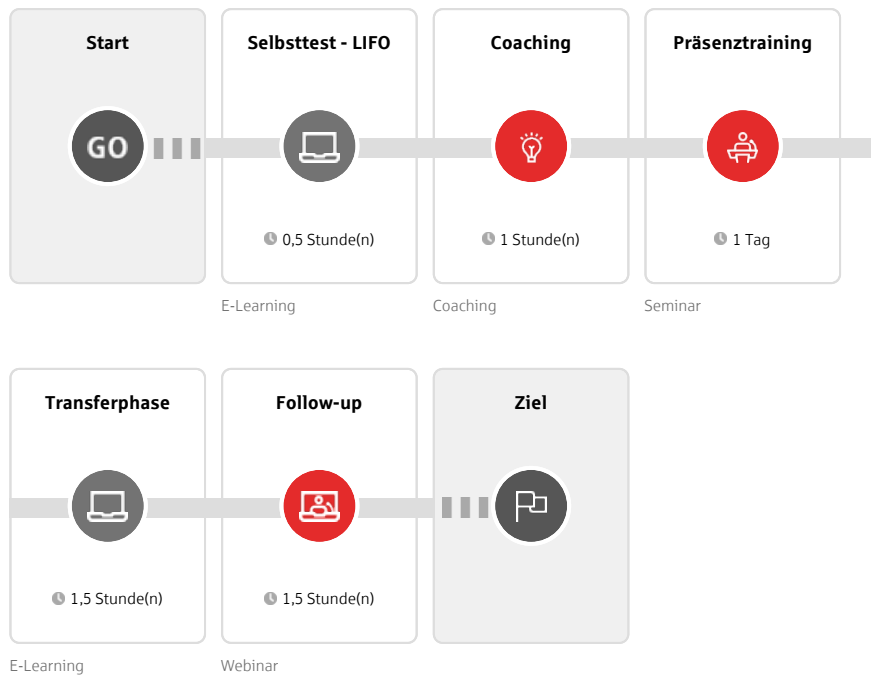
Start

GO

Selbsttest - LIFO

0,5 Stunde(n)

E-Learning

Coaching

1 Stunde(n)

Coaching

Präsenztraining

1 Tag

Seminar

Transferphase

1,5 Stunde(n)

E-Learning

Follow-up

1,5 Stunde(n)

Webinar

Ziel